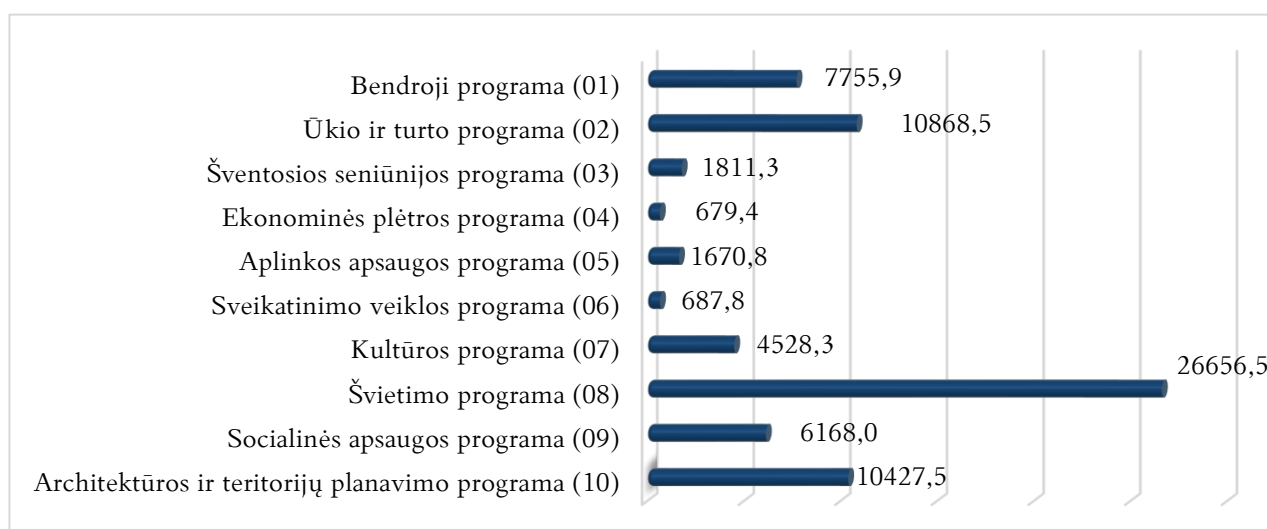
| Programa | Reikšmė |
|---|---|
| Bendroji programa (01) | 7755,9 |
| Ūkio ir turto programa (02) | 10868,5 |
| Šventosios seniūnijos programa (03) | 1811,3 |
| Ekonominės plėtros programa (04) | 679,4 |
| Aplinkos apsaugos programa (05) | 1670,8 |
| Sveikatinimo veiklos programa (06) | 687,8 |
| Kultūros programa (07) | 4528,3 |
| Švietimo programa (08) | 26656,5 |
| Socialinės apsaugos programa (09) | 6168,0 |
| Architektūros ir teritorijų planavimo programa (10) | 10427,5 |